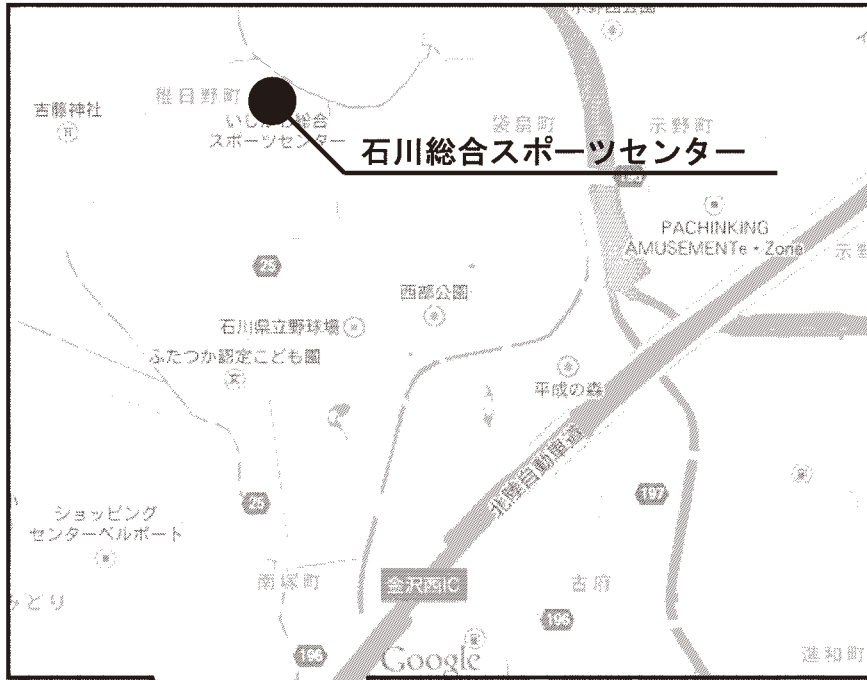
吉藤神社

稚日野町

いしかわ総合スポーツセンター

石川総合スポーツセンター

袋畠町

示野町

PACHINKING AMUSEMENTe・Zone

25

西部公園

石川県立野球場

ふたつか認定こども園

平成の森

北陸自動車道

25

197

ショッピングセンターベルポート

南塚町

金沢西IC

古府

196

196

Google

みどり

示野

遠翔町